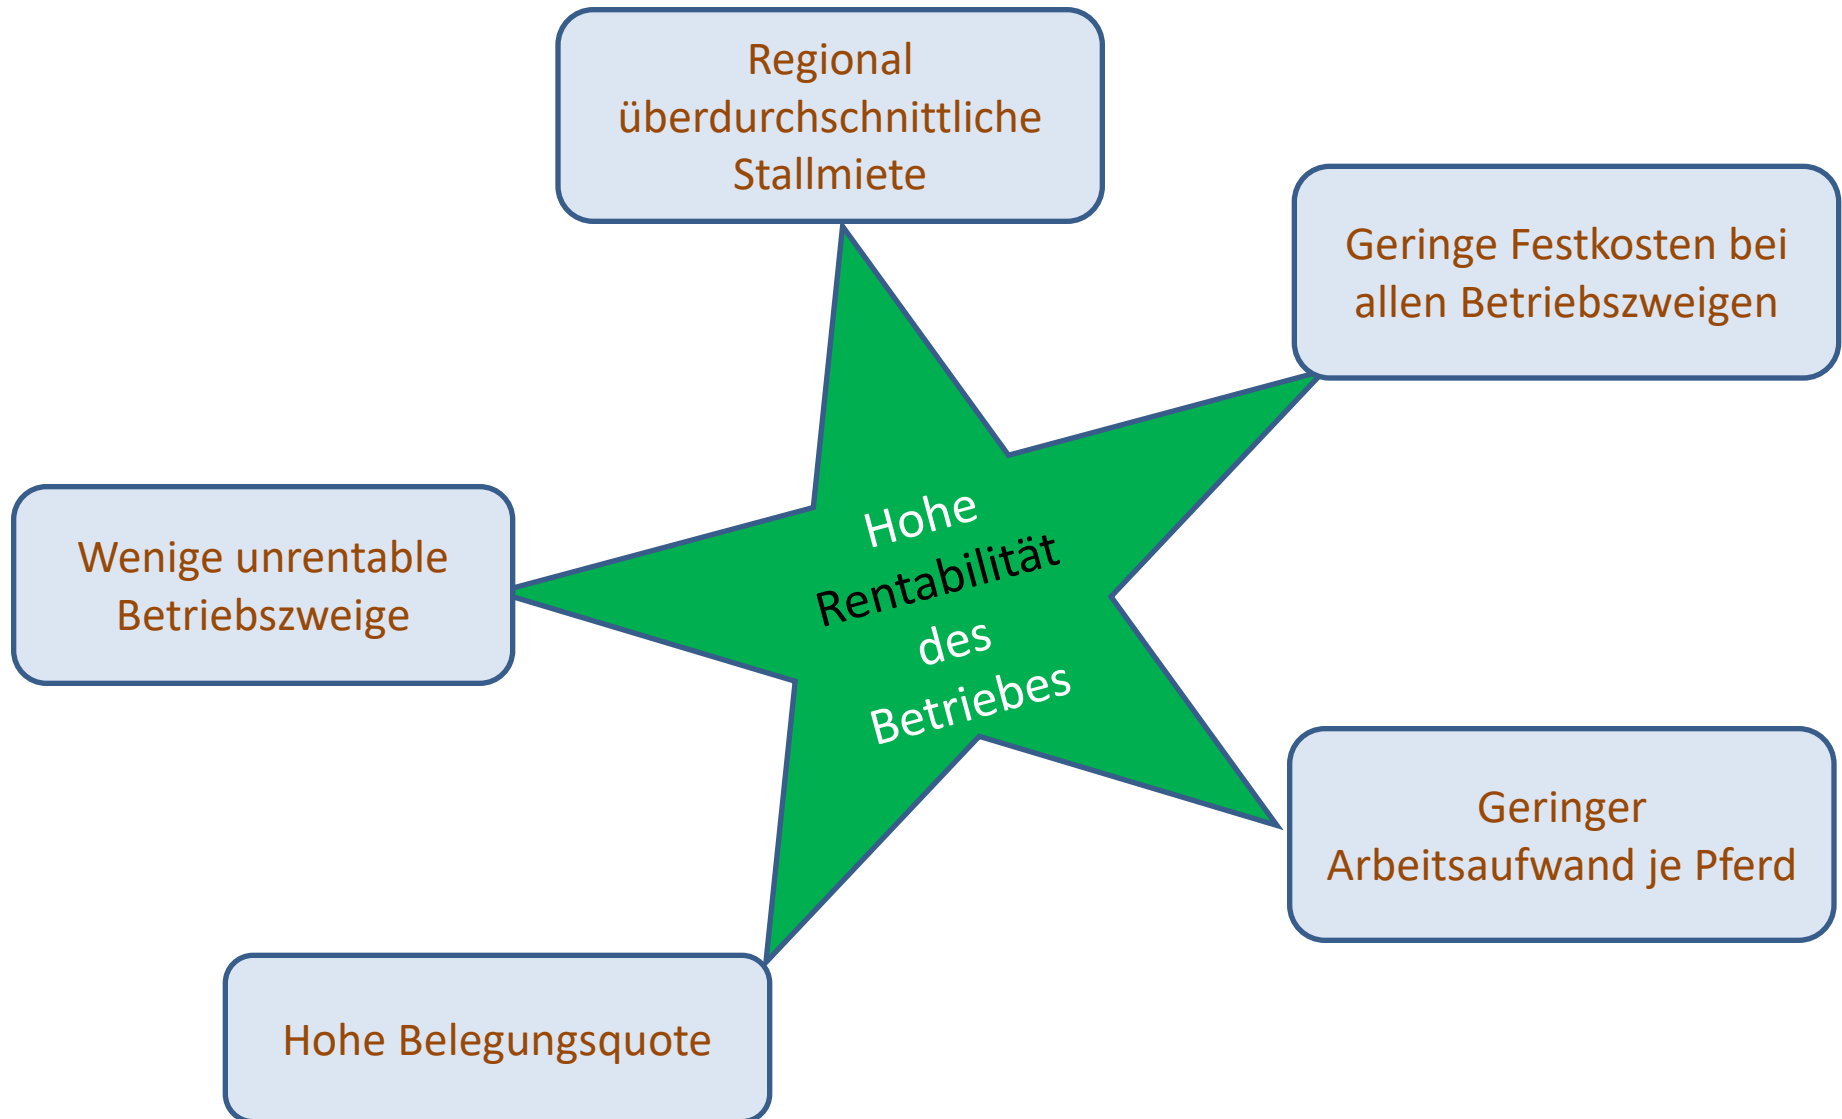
Regional überdurchschnittliche Stallmiete

Geringe Festkosten bei allen Betriebszweigen

Wenige unrentable Betriebszweige

Hohe Rentabilität des Betriebes

Geringer Arbeitsaufwand je Pferd

Hohe Belegungsquote